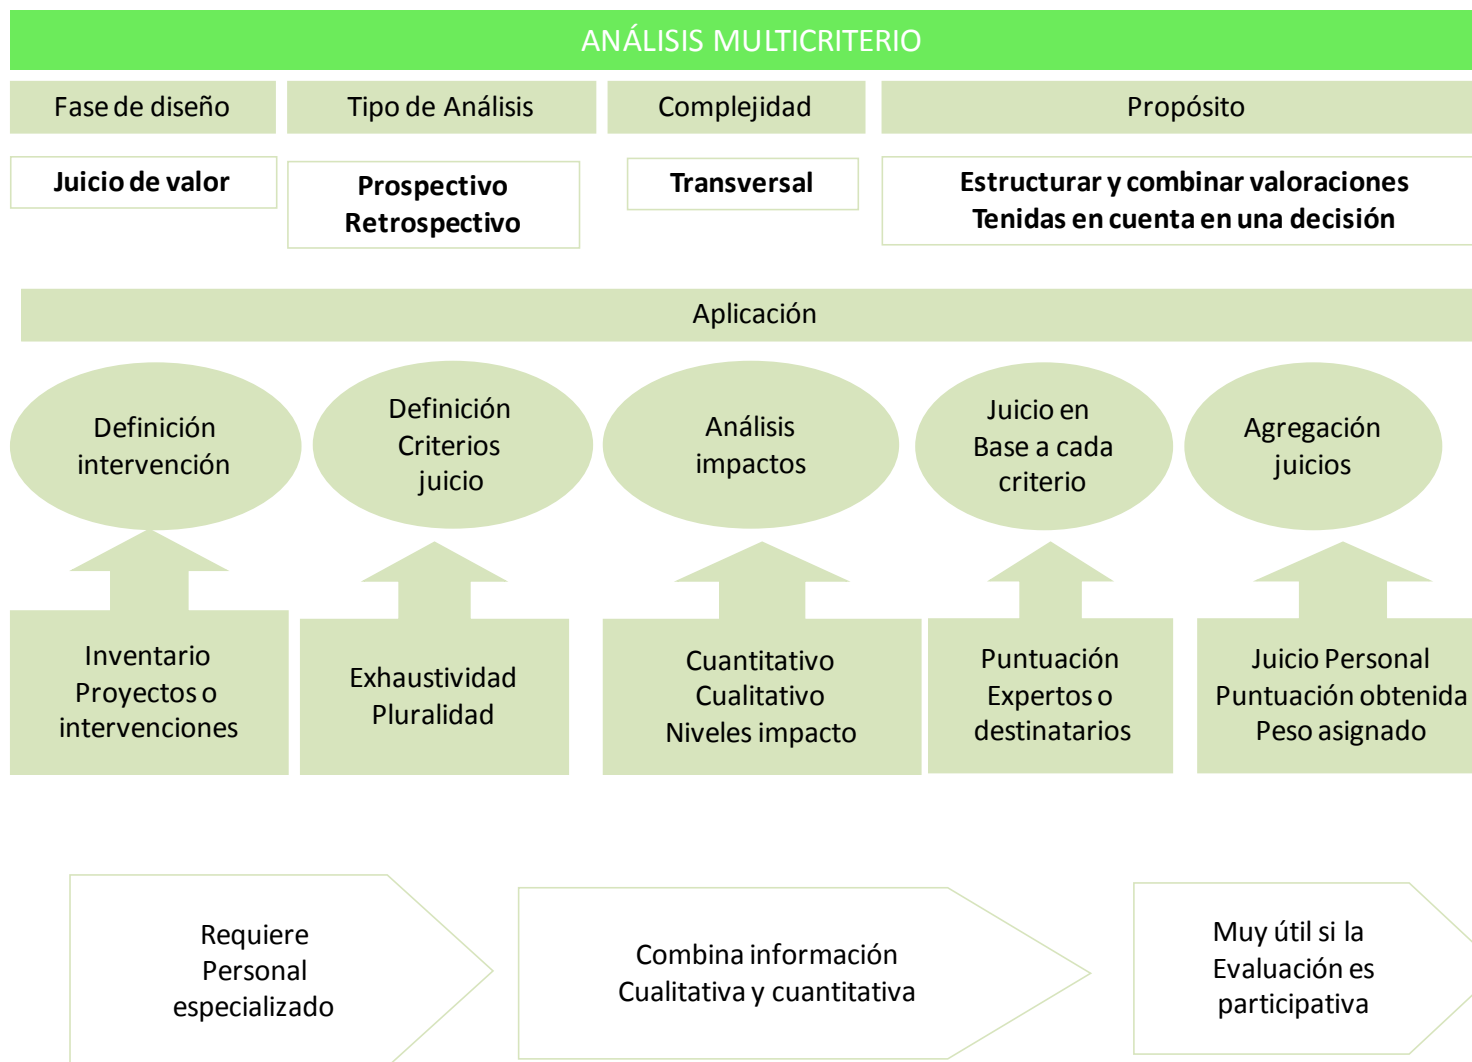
ANÁLISIS MULTICRITERIO

Fase de diseño

Tipo de Análisis

Complejidad

Propósito

Juicio de valor

Prospectivo
Retrospectivo

Transversal

Estructurar y combinar valoraciones
Tenidas en cuenta en una decisión

Aplicación

Definición intervención

Definición Criterios juicio

Análisis impactos

Juicio en Base a cada criterio

Agregación juicios

Inventario Proyectos o intervenciones

Exhaustividad
Pluralidad

Cuantitativo
Cualitativo
Niveles impacto

Puntuación Expertos o destinatarios

Juicio Personal
Puntuación obtenida
Peso asignado

Requiere Personal especializado

Combina información
Cualitativa y cuantitativa

Muy útil si la Evaluación es participativa